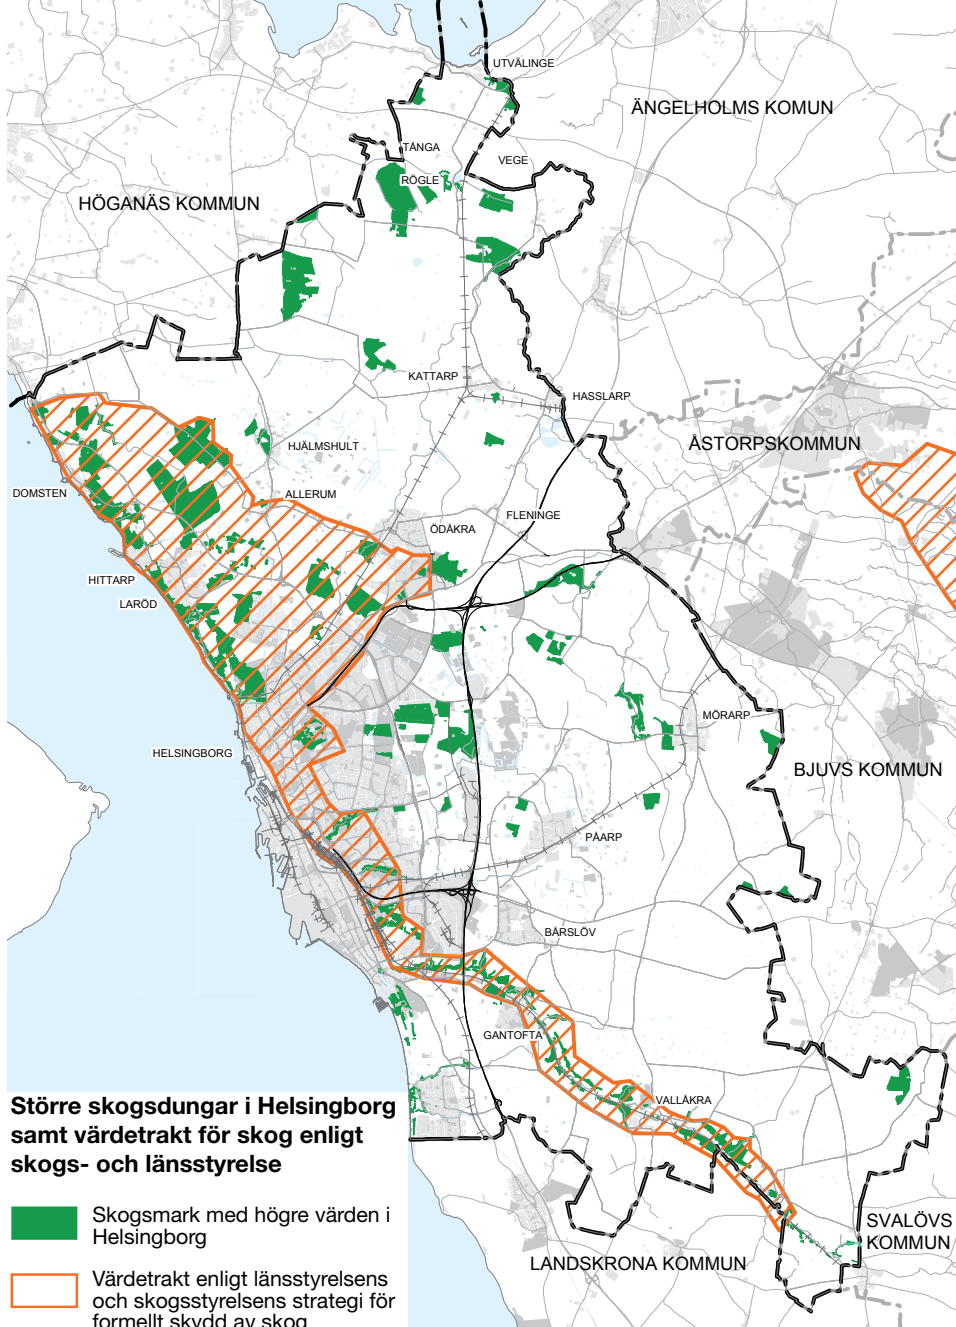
UTVÄLINGE
ÄNGELHOLMS KOMUN
TÅNGA
VEGE
RÖGLE
HÖGANÄS KOMMUN
KATTARP
HASSLARP
HJÄLMSHULT
ÅSTORPSKOMMUN
DOMSTEN
ALLERUM
ÖDÅKRA
FLENINGE
HITTARP
LARÖD
MÖRARP
HELSINGBORG
BJUVS KOMMUN
PÅARP
BÅRSLÖV
GANTOFTA
VALLÅKRA
SVALÖVS KOMMUN
LANDSKRONA KOMMUN

Större skogsdungar i Helsingborg samt värdetrakt för skog enligt skogs- och länsstyrelse

Skogsmark med högre värden i Helsingborg

Värdetrakt enligt länsstyrelsens och skogsstyrelsens strategi för formellt skydd av skog